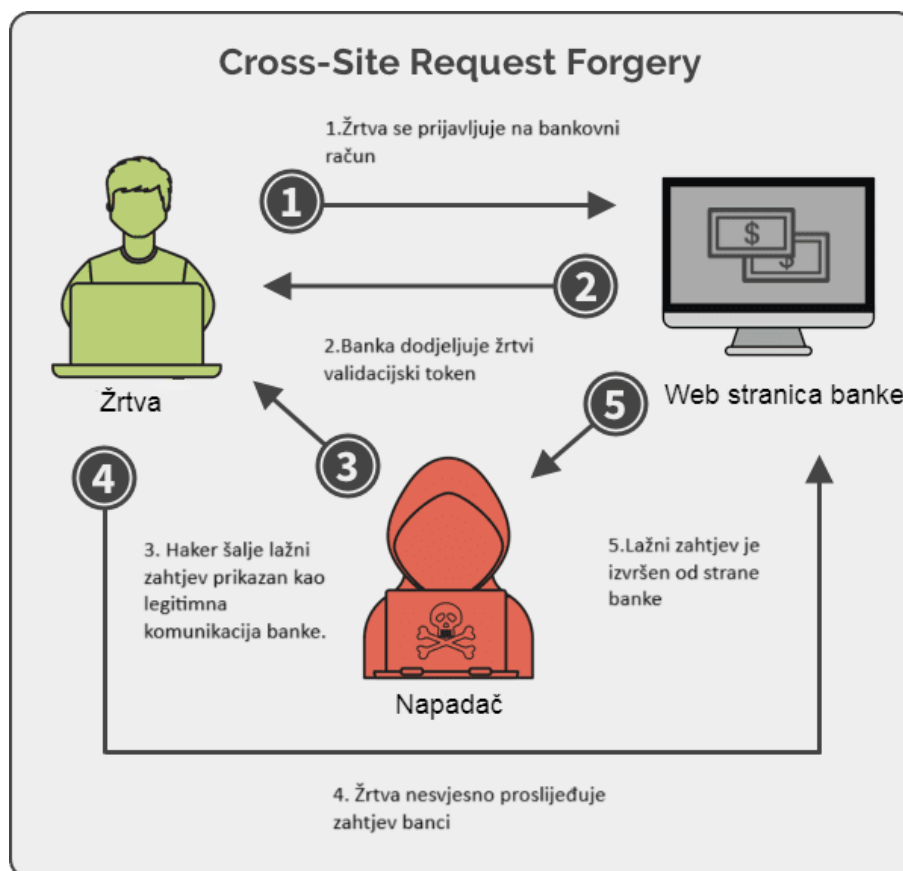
Cross-Site Request Forgery

1.Žrtva se prijavljuje na bankovni račun

1

$

$

2

2.Banka dodjeljuje žrtvi validacijski token

Žrtva

Web stranica banke

5

3

4

3. Haker šalje lažni zahtjev prikazan kao legitimna komunikacija banke.

5.Lažni zahtjev je izvršen od strane banke

Napadač

4. Žrtva nesvjesno prosljeđuje zahtjev banci